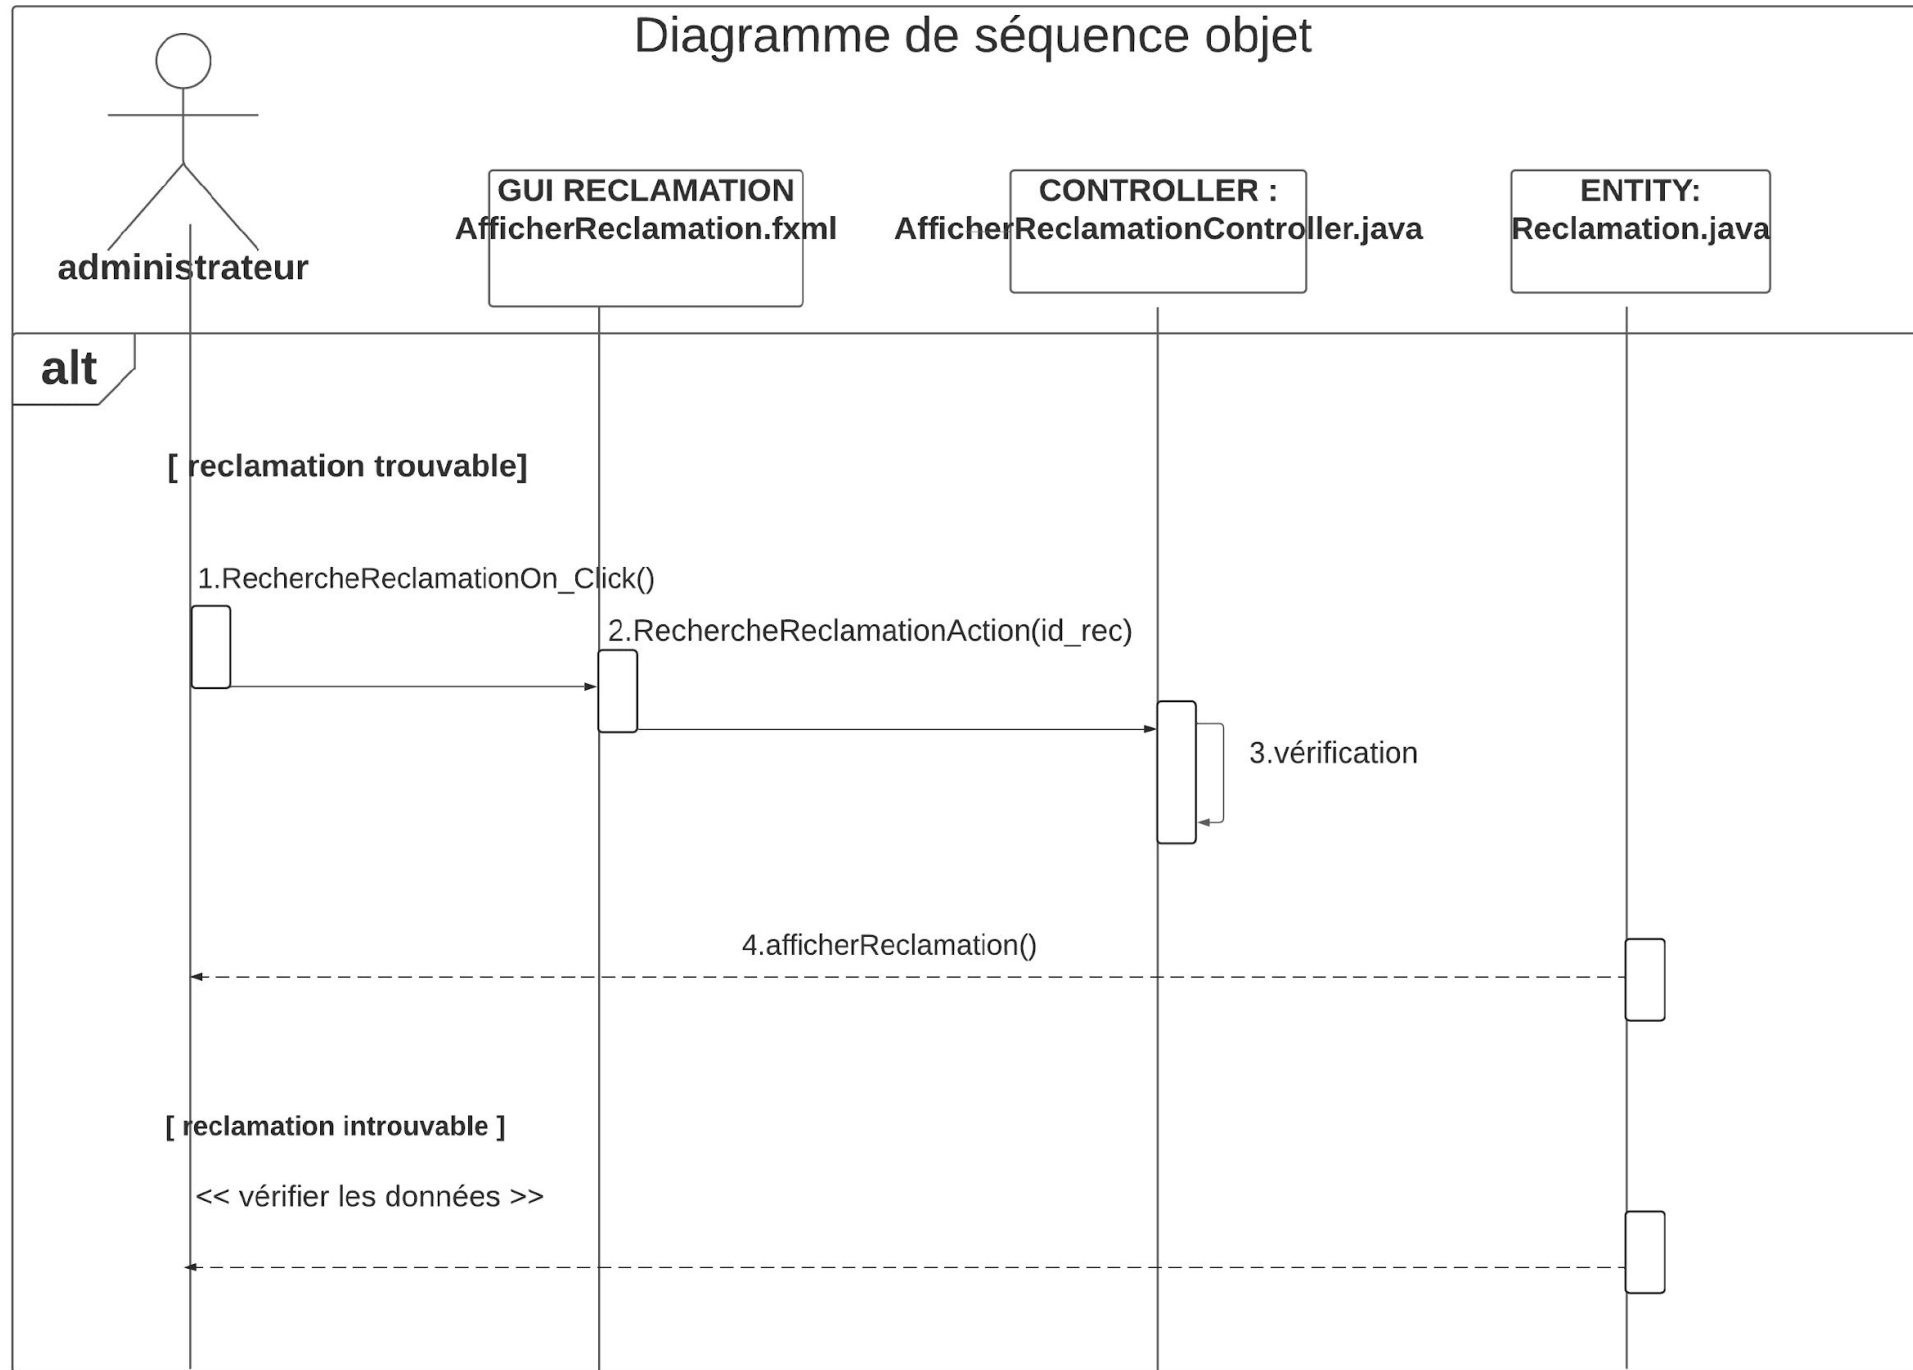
Diagramme de séquence objet

administrateur

GUI RECLAMATION
AfficherReclamation.fxml

CONTROLLER :
AfficherReclamationController.java

ENTITY:
Reclamation.java

alt

[ reclamation trouvable]

1.RechercheReclamationOn_Click()

2.RechercheReclamationAction(id_rec)

3.vérification

4.afficherReclamation()

[ reclamation introuvable ]

<< vérifier les données >>